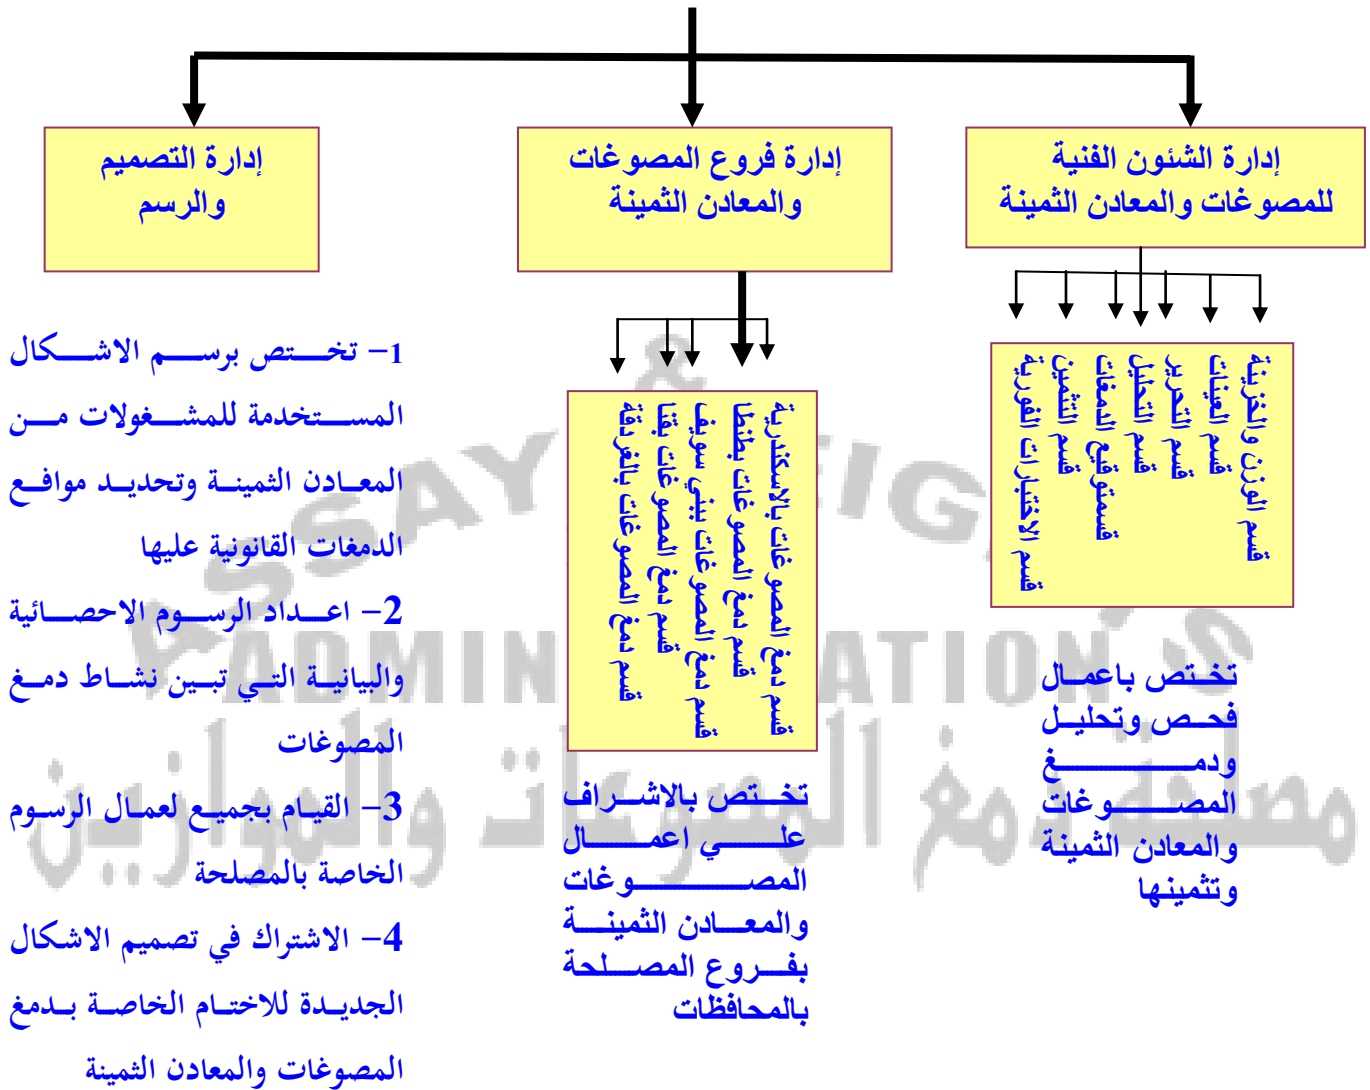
إدارة الشئون الفنية للمصوغات والمعادن الثمينة

إدارة فروع المصوغات والمعادن الثمينة

إدارة التصميم والرسم

قسم الوزن والخزينة
قسم العينات
قسم التحرير
قسم التحليل
قسم التثمين
قسم مستوفي الدمغات
قسم الإختبارات الفورية

قسم دمغ المصوغات بالإسكندرية
قسم دمغ المصوغات بطنطا
قسم دمغ المصوغات ببني سويف
قسم دمغ المصوغات بقنا
قسم دمغ المصوغات بالغردقة

تختص باعمال فحص وتحليل ودمغ المصوغات والمعادن الثمينة وتثمينها

تختص بالاشراف علي اعمال المصوغات والمعادن الثمينة بفروع المصلحة بالمحافظات

1- تختص برسم الاشكال المستخدمة للمشغولات من المعادن الثمينة وتحديد مواقع الدمغات القانونية عليها

2- اعداد الرسوم الاحصائية والبيانية التي تبين نشاط دمغ المصوغات

3- القيام بجميع لعمال الرسوم الخاصة بالمصلحة

4- الاشتراك في تصميم الاشكال الجديدة للاختام الخاصة بدمغ المصوغات والمعادن الثمينة

مصلحة دمغ المصوغات والموازين